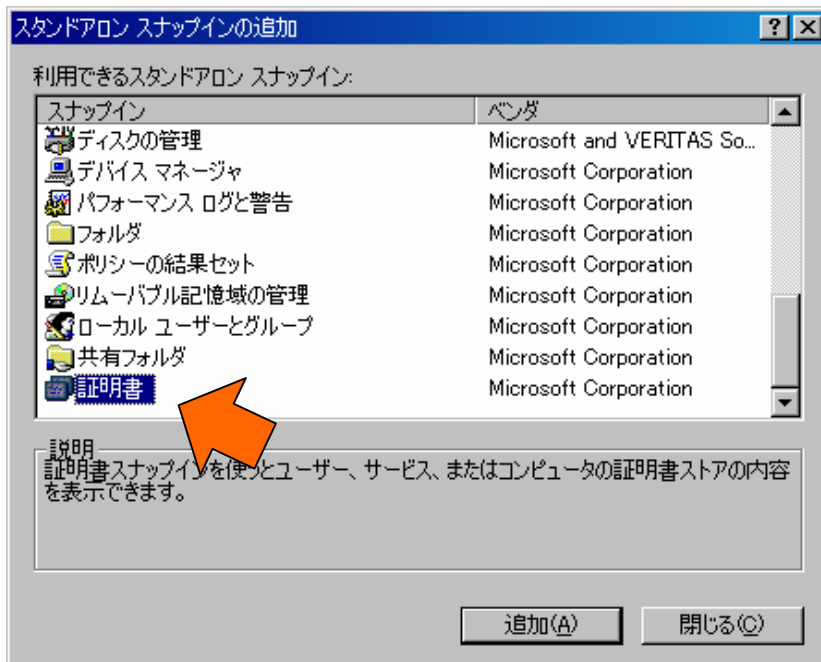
スタンドアロン スナップインの追加

?

利用できるスタンドアロン スナップイン:

| スナップイン | ベンダ |
|---|---|
| ディスクの管理 | Microsoft and VERITAS So... |
| デバイス マネージャ | Microsoft Corporation |
| パフォーマンス ログと警告 | Microsoft Corporation |
| フォルダ | Microsoft Corporation |
| ポリシーの結果セット | Microsoft Corporation |
| リムーバブル記憶域の管理 | Microsoft Corporation |
| ローカル ユーザーとグループ | Microsoft Corporation |
| 共有フォルダ | Microsoft Corporation |
| 証明書 | Microsoft Corporation |

説明

証明書スナップインを使うとユーザー、サービス、またはコンピュータの証明書ストアの内容を表示できます。

追加(A)

閉じる(C)